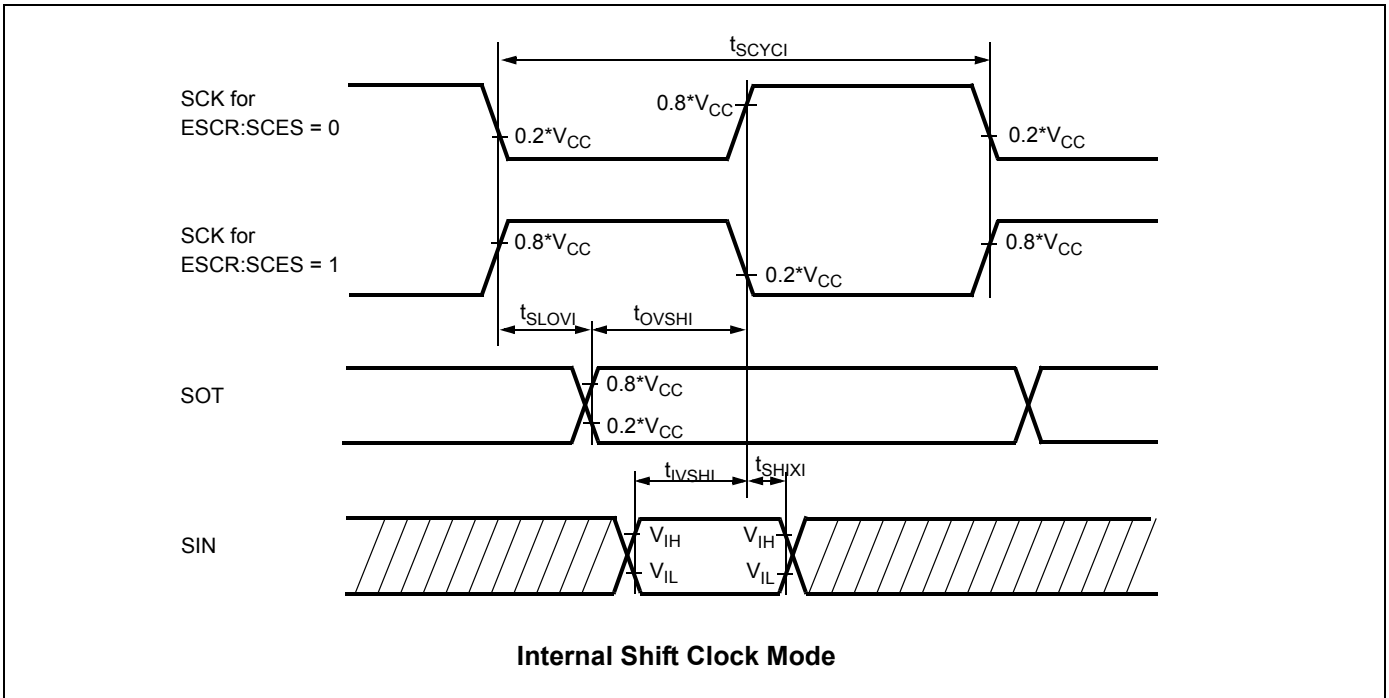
$t_{SCYCI}$

SCK for ESCR:SCES = 0

$0.8*V_{CC}$

$0.2*V_{CC}$

$0.2*V_{CC}$

SCK for ESCR:SCES = 1

$0.8*V_{CC}$

$0.2*V_{CC}$

$0.8*V_{CC}$

$t_{SLOVI}$

$t_{OVSHI}$

SOT

$0.8*V_{CC}$

$0.2*V_{CC}$

$t_{IVSHI}$

$t_{SHIXI}$

SIN

$V_{IH}$

$V_{IL}$

$V_{IH}$

$V_{IL}$

**Internal Shift Clock Mode**